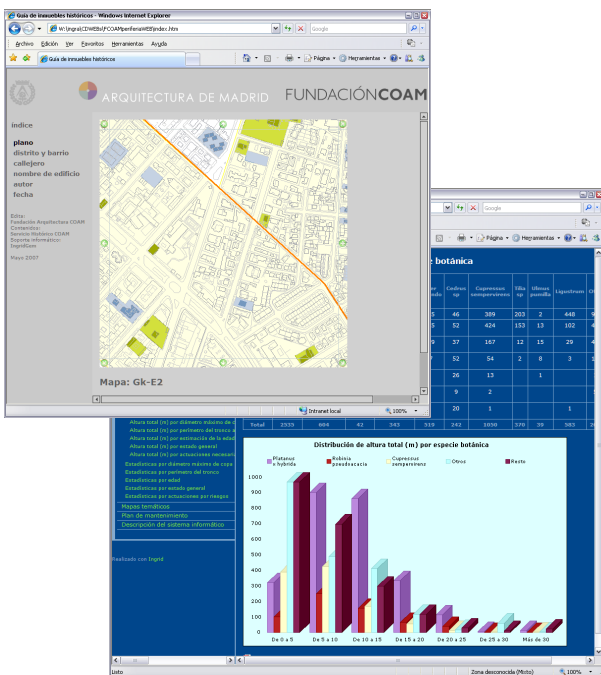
Guía de inmuebles históricos - Windows Internet Explorer

W:\Ingrid\CDWEB\FCOAM\perifenaWEB\index.htm

Google

Archivo Edición Ver Favoritos Herramientas Ayuda

Guía de inmuebles históricos

Página Herramientas

ARQUITECTURA DE MADRID

FUNDACIÓNCOAM

índice

plano
distrito y barrio
callejero
nombre de edificio
autor
fecha

Edita:
Fundación Arquitectura COAM
Contenidos:
Servicio Histórico COAM
Soporte informático:
IngridGeo

Mayo 2007

Mapa: Gk-E2

Intranet local

100%

Google

Página Herramientas

botánica

| | Cedrus sp | Cupressus sempervirens | Tilia sp | Ulmus pumila | Ligustrum |
|---|---|---|---|---|---|
| 5 | 46 | 389 | 203 | 2 | 448 |
| 5 | 52 | 424 | 153 | 13 | 102 |
| 7 | 37 | 167 | 12 | 15 | 29 |
| 7 | 52 | 54 | 2 | 8 | 3 |
| | 26 | 13 | | 1 | |
| | 9 | 2 | | | |
| | 20 | 1 | | | 1 |
| Total | 2535 604 | 42 343 | 519 241 | 1030 | 370 39 383 |

Altura total (m) por diámetro máximo de
Altura total (m) por perímetro del tronco
Altura total (m) por estimación de la edad
Altura total (m) por estado general
Altura total (m) por actuaciones necesarias
Estadísticas por diámetro máximo de copa
Estadísticas por perímetro del tronco
Estadísticas por edad
Estadísticas por estado general
Estadísticas por actuaciones por riesgos
Mapas temáticos
Plan de mantenimiento
Descripción del sistema informático

Realizado con Ingrid

Distribución de altura total (m) por especie botánica

Platanus x hybrida
Robinia pseudoacacia
Cupressus sempervirens
Otros
Resto

1000
900
800
700
600
500
400
300
200
100
0

De 0 a 5
De 5 a 10
De 10 a 15
De 15 a 20
De 20 a 25
De 25 a 30
Más de 30

Listo

Zona desconocida (Mixto)

100%